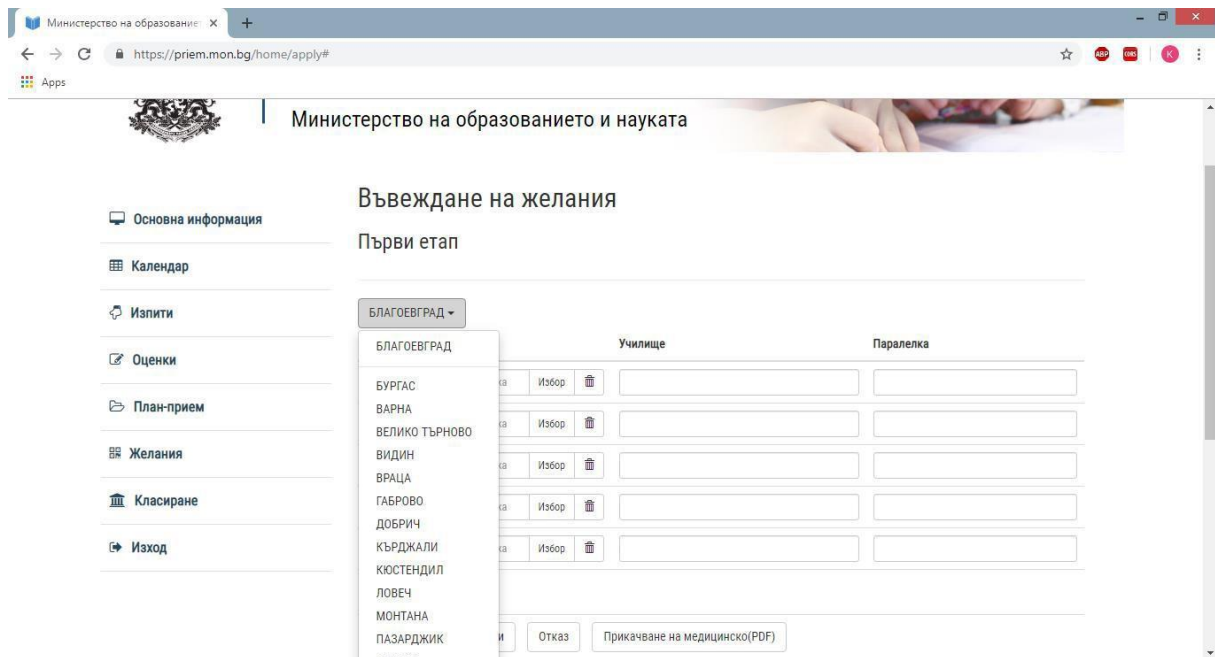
Министерство на образование ×
https://priem.mon.bg/home/apply#
Apps

Министерство на образованието и науката

Въвеждане на желания

Първи етап

Основна информация
Календар
Изпити
Оценки
План-прием
Желания
Класиране
Изход

БЛАГОЕВГРАД ▾

Училище
Паралелка

БЛАГОЕВГРАД
БУРГАС
ВАРНА
ВЕЛИКО ТЪРНОВО
ВИДИН
ВРАЦА
ГАБРОВО
ДОБРИЧ
КЪРДЖАЛИ
КЮСТЕНДИЛ
ЛОВЕЧ
МОНТАНА
ПАЗАРДЖИК

Избор
Избор
Избор
Избор
Избор

Отказ
Прикачване на медицинско(PDF)